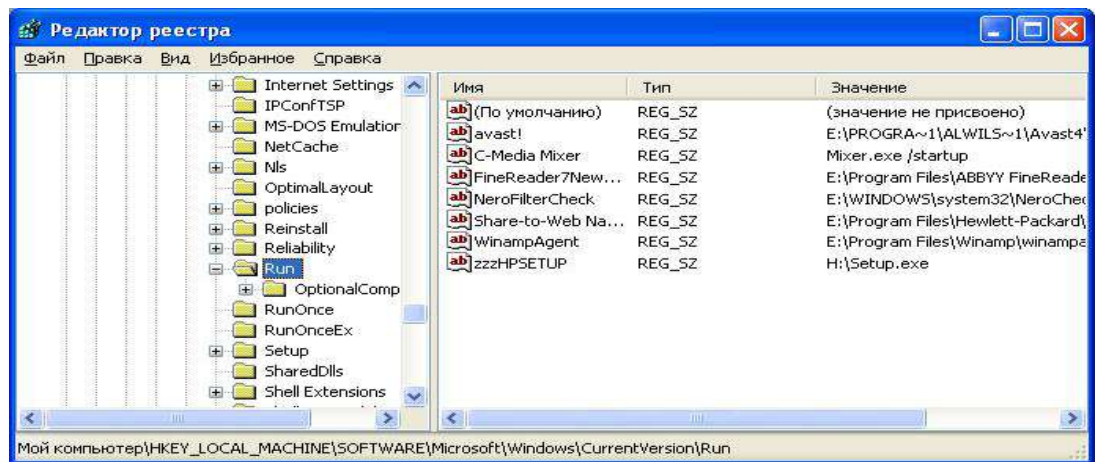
Редактор реестра

Файл Правка Вид Избранное Справка

Internet Settings
IPConfTSP
MS-DOS Emulatior
NetCache
Nls
OptimalLayout
policies
Reinstall
Reliability
Run
OptionalComp
RunOnce
RunOnceEx
Setup
SharedDlls
Shell Extensions

| Имя | Тип | Значение |
|---|---|---|
| (По умолчанию) | REG_SZ | (значение не присвоено) |
| avast! | REG_SZ | E:\PROGRA~1\ALWILS~1\Avast4' |
| C-Media Mixer | REG_SZ | Mixer.exe /startup |
| FineReader7New... | REG_SZ | E:\Program Files\ABBYY FineReade |
| NeroFilterCheck | REG_SZ | E:\WINDOWS\system32\NeroChec |
| Share-to-Web Na... | REG_SZ | E:\Program Files\Hewlett-Packard\ |
| WinampAgent | REG_SZ | E:\Program Files\Winamp\winampa |
| zzzHPSETUP | REG_SZ | H:\Setup.exe |

Мой компьютер\HKEY_LOCAL_MACHINE\SOFTWARE\Microsoft\Windows\CurrentVersion\Run